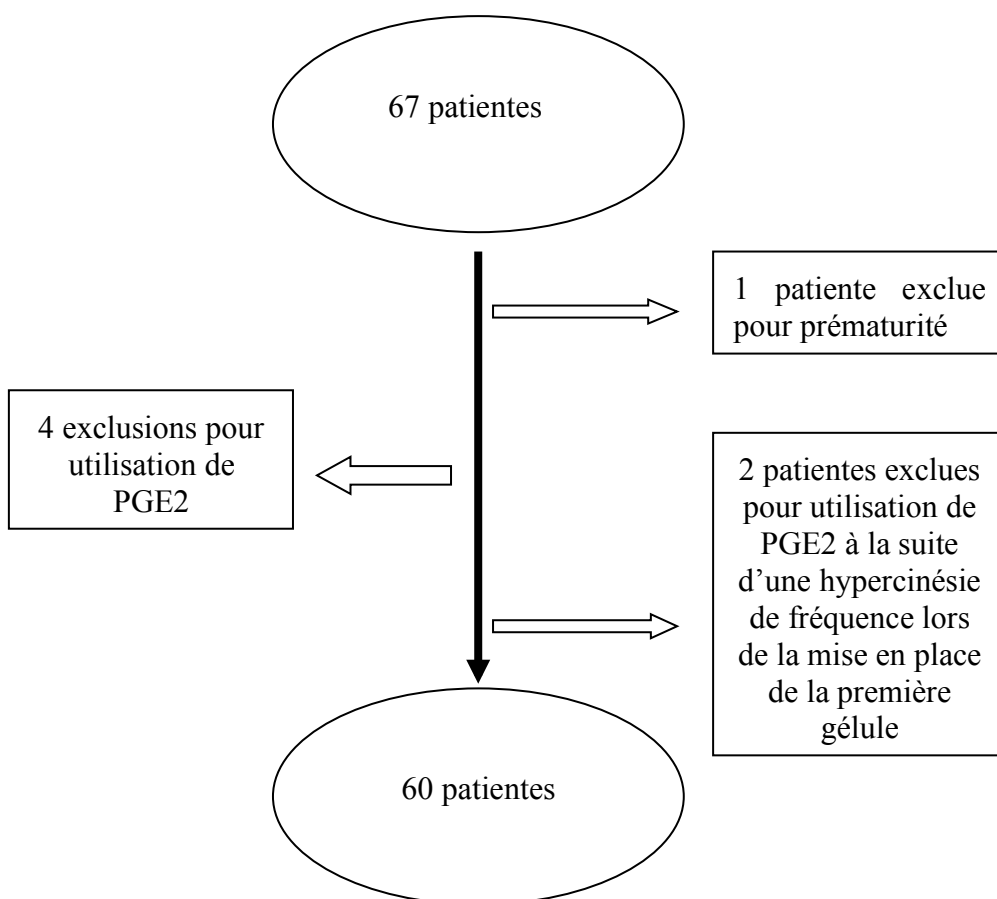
67 patientes

1 patiente exclue pour prématurité

4 exclusions pour utilisation de PGE2

2 patientes exclues pour utilisation de PGE2 à la suite d'une hypercinésie de fréquence lors de la mise en place de la première gélule

60 patientes